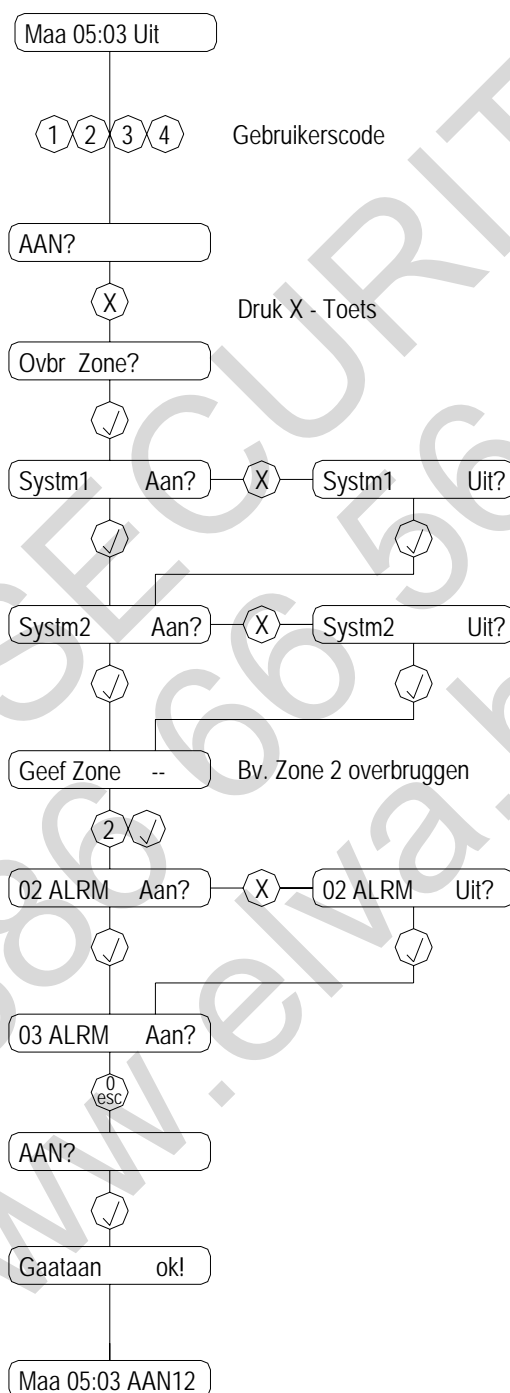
Maa 05:03 Uit

1 2 3 4 Gebruikerscode

AAN?

X Druk X - Toets

Ovbr Zone?

✓

Systm1 Aan? X Systm1 Uit?

✓ ✓

Systm2 Aan? X Systm2 Uit?

✓ ✓

Geef Zone -- Bv. Zone 2 overbruggen

2 ✓

02 ALRM Aan? X 02 ALRM Uit?

✓ ✓

03 ALRM Aan?

0 esc

AAN?

✓

Gaataan ok!

Maa 05:03 AAN12

SECURITY 086 66 56 www.elva.be